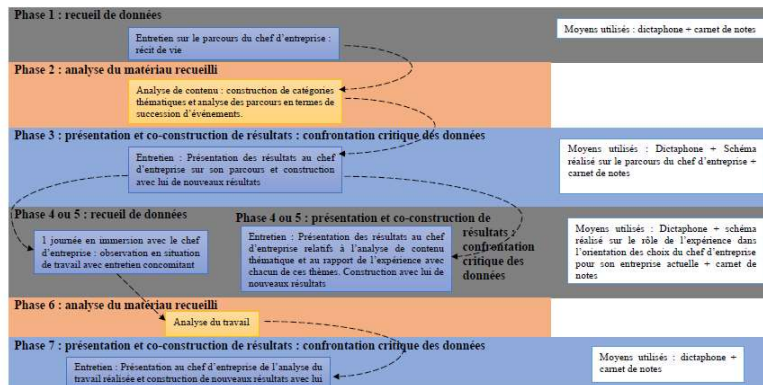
Phase 1 : recueil de données

Entretien sur le parcours du chef d'entreprise : récit de vie

Moyens utilisés : dictaphone + carnet de notes

Phase 2 : analyse du matériau recueilli

Analyse de contenu : construction de catégories thématiques et analyse des parcours en termes de succession d'événements.

Phase 3 : présentation et co-construction de résultats : confrontation critique des données

Entretien : Présentation des résultats au chef d'entreprise sur son parcours et construction avec lui de nouveaux résultats

Moyens utilisés : Dictaphone + Schéma réalisé sur le parcours du chef d'entreprise + carnet de notes

Phase 4 ou 5 : recueil de données

1 journée en immersion avec le chef d'entreprise : observation en situation de travail avec entretien concomitant

Phase 4 ou 5 : présentation et co-construction de résultats : confrontation critique des données

Entretien : Présentation des résultats au chef d'entreprise relatifs à l'analyse de contenu thématique et au rapport de l'expérience avec chacun de ces thèmes. Construction avec lui de nouveaux résultats

Moyens utilisés : Dictaphone + schéma réalisé sur le rôle de l'expérience dans l'orientation des choix du chef d'entreprise pour son entreprise actuelle + carnet de notes

Phase 6 : analyse du matériau recueilli

Analyse du travail

Phase 7 : présentation et co-construction de résultats : confrontation critique des données

Entretien : Présentation au chef d'entreprise de l'analyse du travail réalisée et construction de nouveaux résultats avec lui

Moyens utilisés : dictaphone + carnet de notes